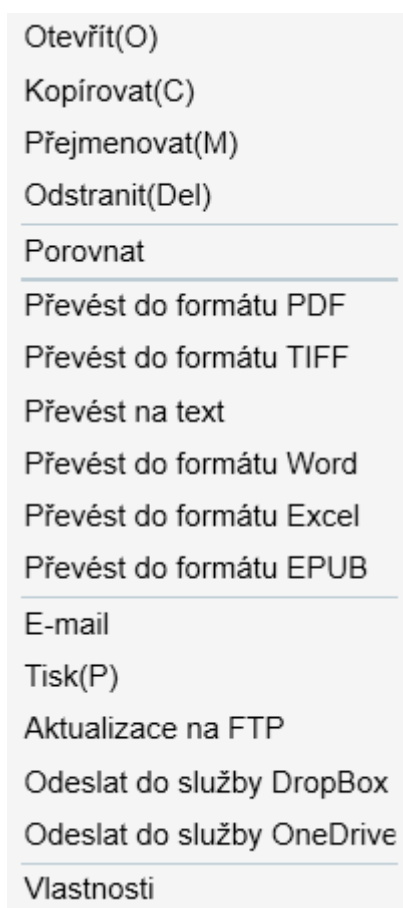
Otevřít(O)
Kopírovat(C)
Přejmenovat(M)
Odstranit(Del)

Porovnat

Převést do formátu PDF
Převést do formátu TIFF
Převést na text
Převést do formátu Word
Převést do formátu Excel
Převést do formátu EPUB

E-mail
Tisk(P)
Aktualizace na FTP
Odeslat do služby DropBox
Odeslat do služby OneDrive

Vlastnosti